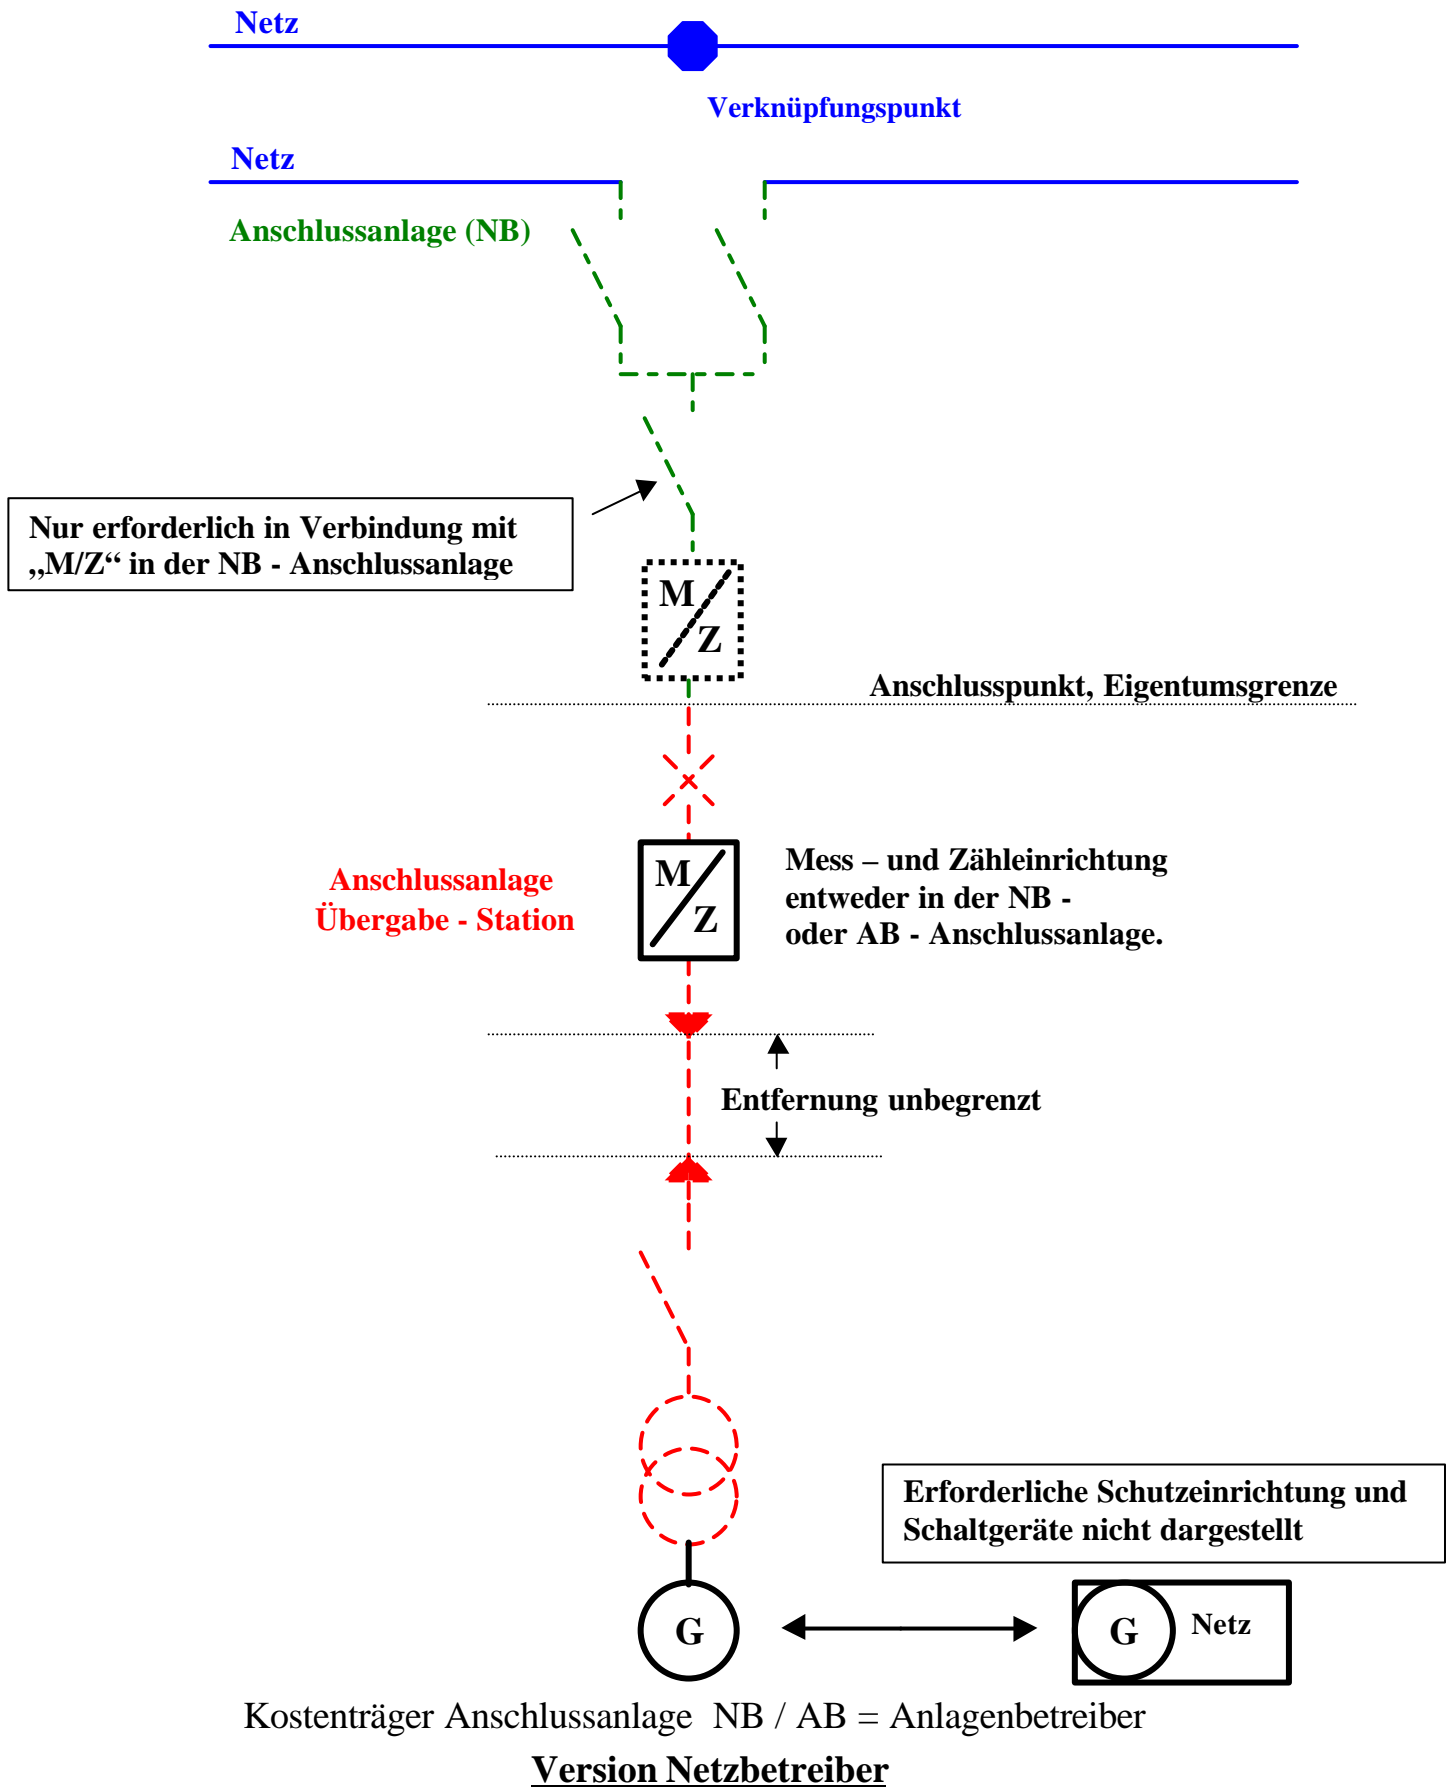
Netz

Verknüpfungspunkt

Netz

Anschlussanlage (NB)

Nur erforderlich in Verbindung mit „M/Z“ in der NB - Anschlussanlage

M
Z

Anschlusspunkt, Eigentumsgrenze

Anschlussanlage
Übergabe - Station

M
Z

Mess – und Zähleinrichtung
entweder in der NB -
oder AB - Anschlussanlage.

Entfernung unbegrenzt

Erforderliche Schutzeinrichtung und Schaltgeräte nicht dargestellt

G

G
Netz

Kostenträger Anschlussanlage NB / AB = Anlagenbetreiber

Version Netzbetreiber